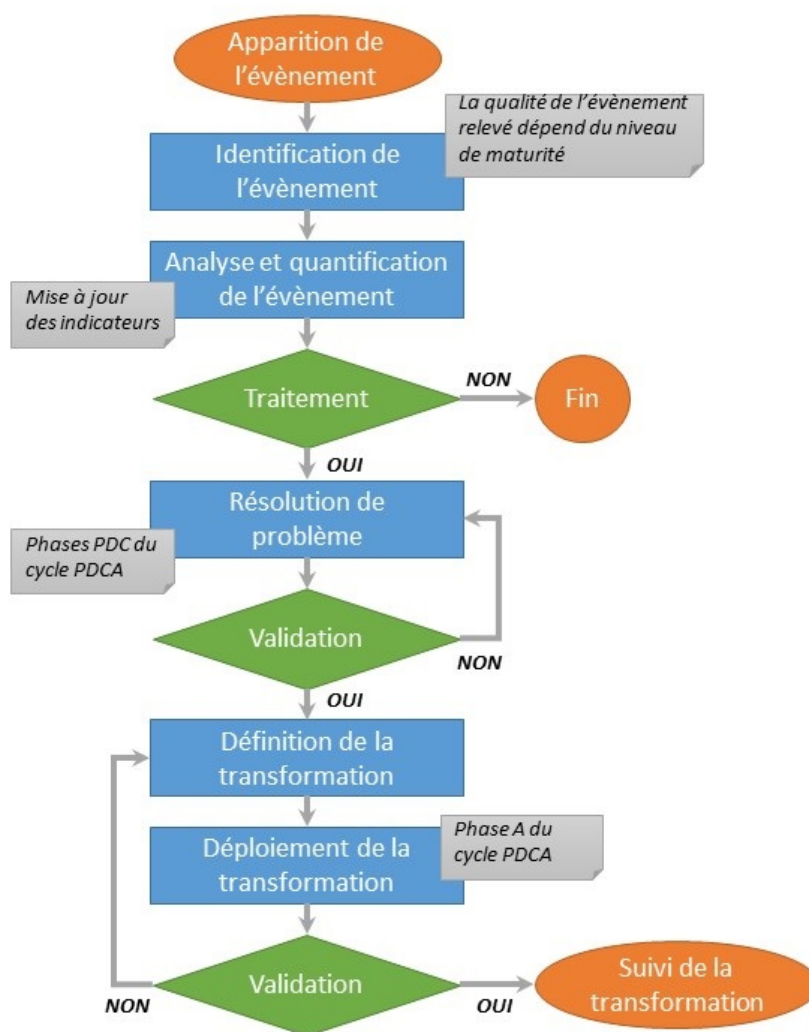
Apparition de l'évènement

La qualité de l'évènement relevé dépend du niveau de maturité

Identification de l'évènement

Analyse et quantification de l'évènement

Mise à jour des indicateurs

Traitement

NON

Fin

OUI

Résolution de problème

Phases PDC du cycle PDCA

Validation

NON

OUI

Définition de la transformation

Déploiement de la transformation

Phase A du cycle PDCA

Validation

NON

OUI

Suivi de la transformation